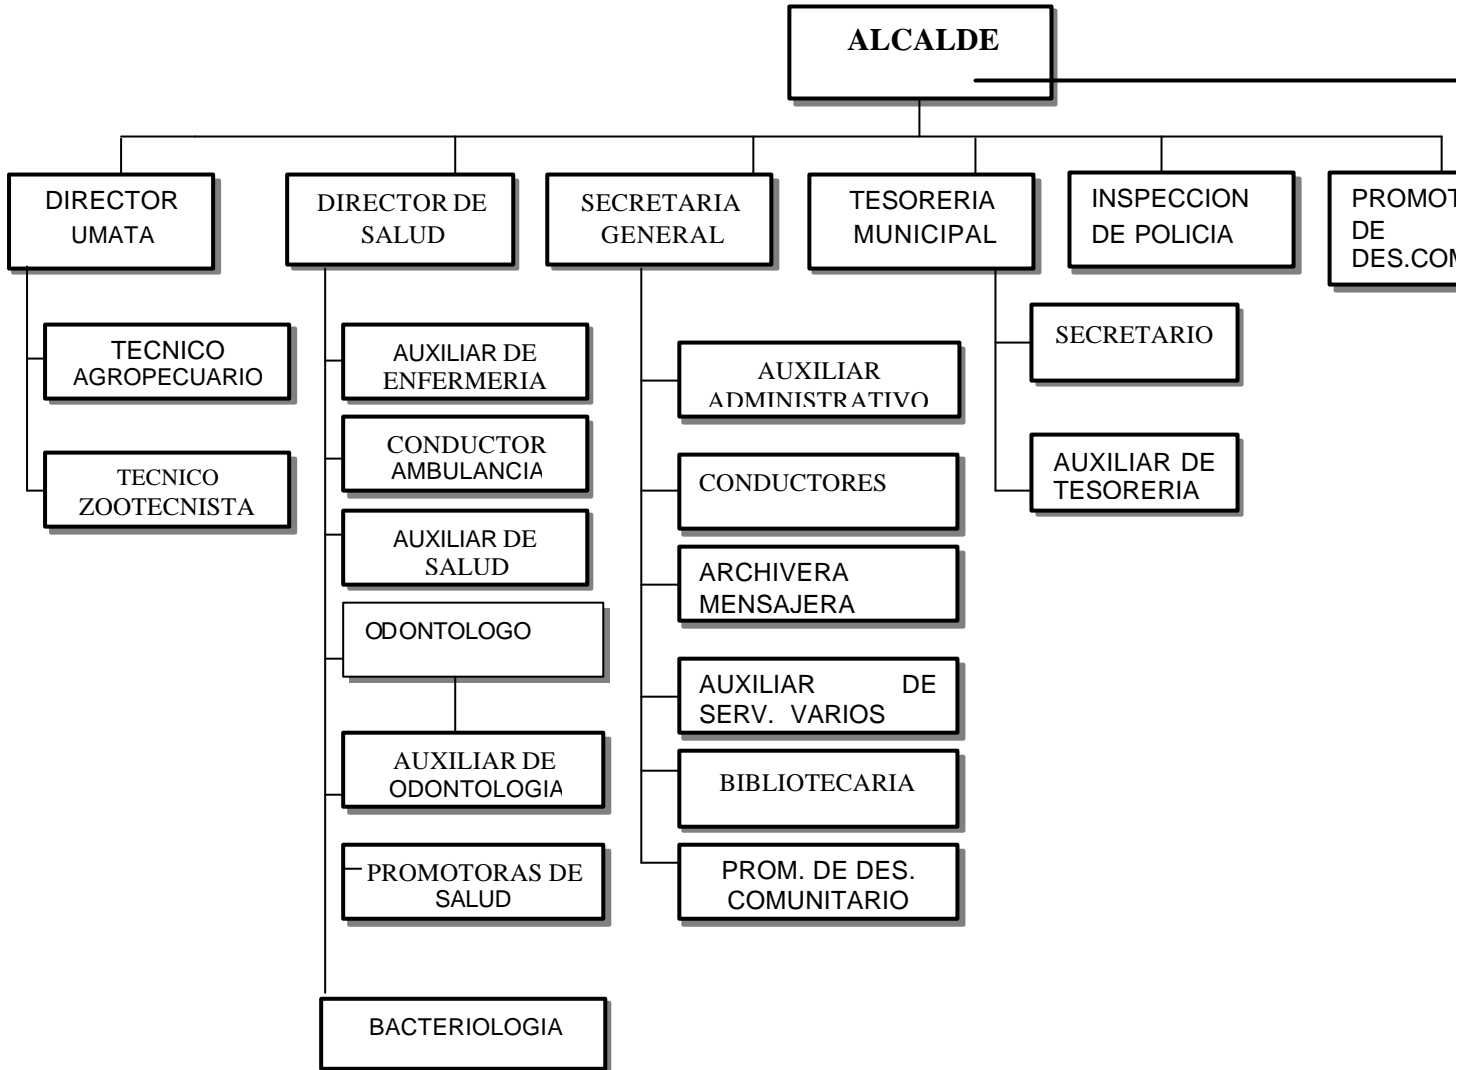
ALCALDE

DIRECTOR UMATA

TECNICO AGROPECUARIO

TECNICO ZOOTECNISTA

DIRECTOR DE SALUD

AUXILIAR DE ENFERMERIA

CONDUCTOR AMBULANCIA

AUXILIAR DE SALUD

ODONTOLOGO

AUXILIAR DE ODONTOLOGIA

PROMOTORAS DE SALUD

BACTERIOLOGIA

SECRETARIA GENERAL

AUXILIAR ADMINISTRATIVO

CONDUCTORES

ARCHIVERA MENSAJERA

AUXILIAR DE SERV. VARIOS

BIBLIOTECARIA

PROM. DE DES. COMUNITARIO

TESORERIA MUNICIPAL

SECRETARIO

AUXILIAR DE TESORERIA

INSPECCION DE POLICIA

PROMOT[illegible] DE DES.COM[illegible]